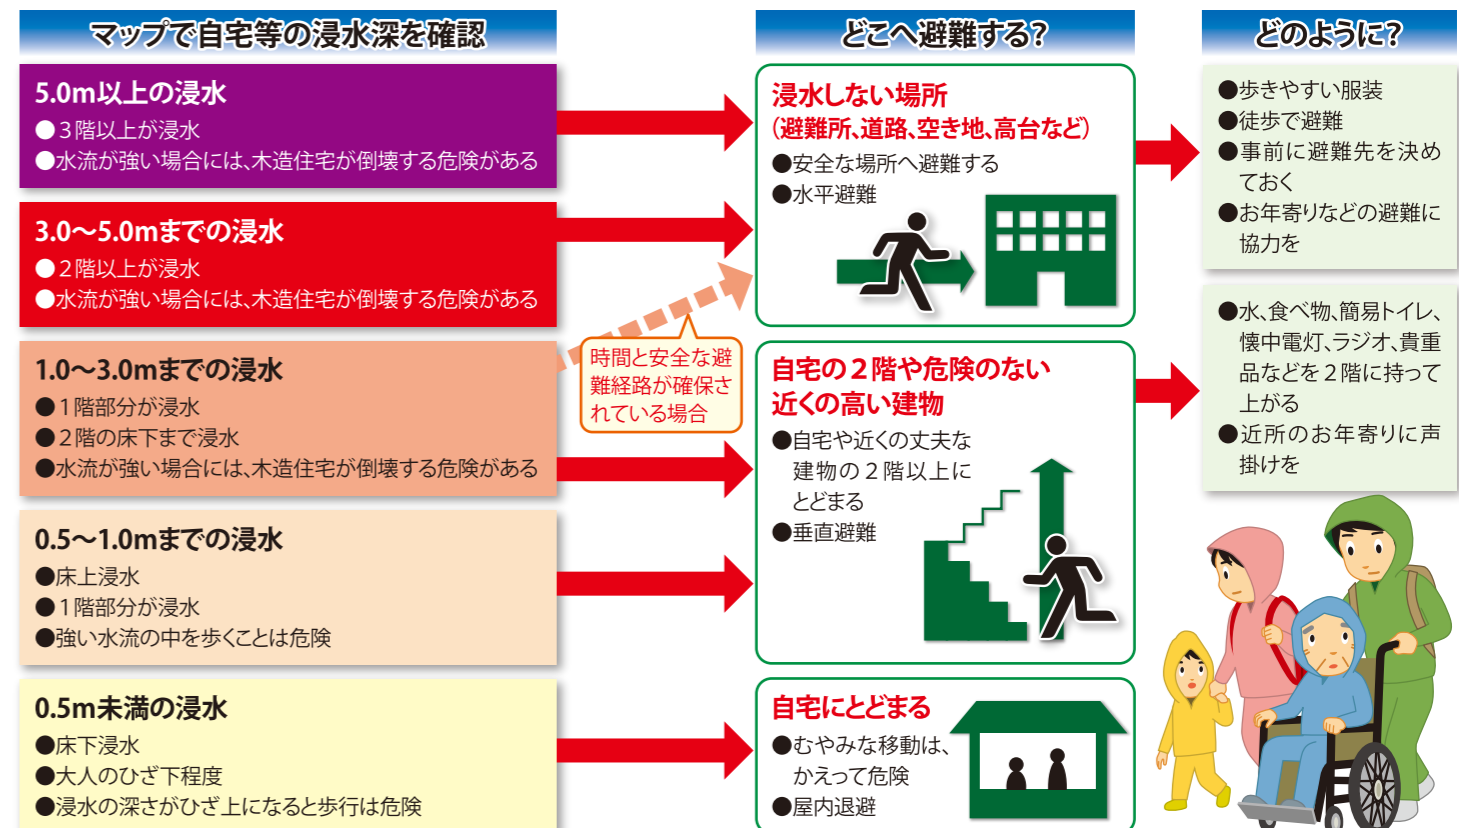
マップで自宅等の浸水深を確認

5.0m以上の浸水
●3階以上が浸水
●水流が強い場合には、木造住宅が倒壊する危険がある

3.0〜5.0mまでの浸水
●2階以上が浸水
●水流が強い場合には、木造住宅が倒壊する危険がある

1.0〜3.0mまでの浸水
●1階部分が浸水
●2階の床下まで浸水
●水流が強い場合には、木造住宅が倒壊する危険がある

0.5〜1.0mまでの浸水
●床上浸水
●1階部分が浸水
●強い水流の中を歩くことは危険

0.5m未満の浸水
●床下浸水
●大人のひざ下程度
●浸水の深さがひざ上になると歩行は危険

時間と安全な避難経路が確保されている場合

どこへ避難する?

浸水しない場所
(避難所、道路、空き地、高台など)
●安全な場所へ避難する
●水平避難

自宅の2階や危険のない近くの高い建物
●自宅や近くの丈夫な建物の2階以上にとどまる
●垂直避難

自宅にとどまる
●むやみな移動は、かえって危険
●屋内退避

どのように?

●歩きやすい服装
●徒歩で避難
●事前に避難先を決めておく
●お年寄りなどの避難に協力を

●水、食べ物、簡易トイレ、懐中電灯、ラジオ、貴重品などを2階に持って上がる
●近所のお年寄りに声掛けを